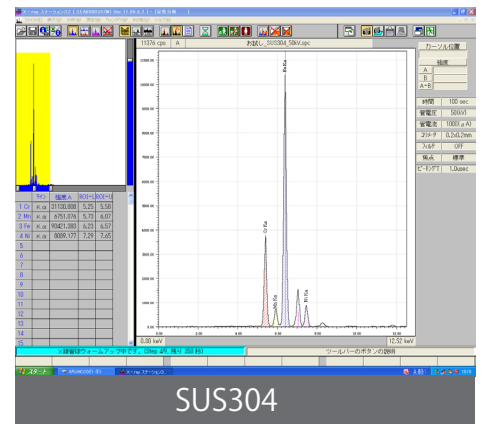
X-rmp ステーション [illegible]

11376 cps A

お試し_SUS304_50kV.spc

カーソル位置

強度

A

B

A-B

時間 100 sec

管電圧 50kV

管電流 1000 μA

コリメータ 0.2x0.2mm

フィルタ OFF

焦点 標準

ピーキングT 1.0usec

| | ライン | 強度 A | ROI-L | ROI-U |
|---|---|---|---|---|
| 1 Cr | K α | 31130.000 | 5.25 | 5.58 |
| 2 Mn | K α | 6751.076 | 5.73 | 6.07 |
| 3 Fe | K α | 90421.083 | 6.23 | 6.57 |
| 4 Ni | K α | 8089.177 | 7.29 | 7.65 |
| 5 | | | | |
| 6 | | | | |
| 7 | | | | |
| 8 | | | | |
| 9 | | | | |
| 10 | | | | |
| 11 | | | | |
| 12 | | | | |
| 13 | | | | |
| 14 | | | | |
| 15 | | | | |

Fe Ka

Cr Ka

Mn Ka

Ni Ka

0.00 keV

12.52 keV

X線管球ウォームアップ中です。(Step 4/9, 残り 358 秒)

ツールバーのボタンの説明

スタート

SUS304